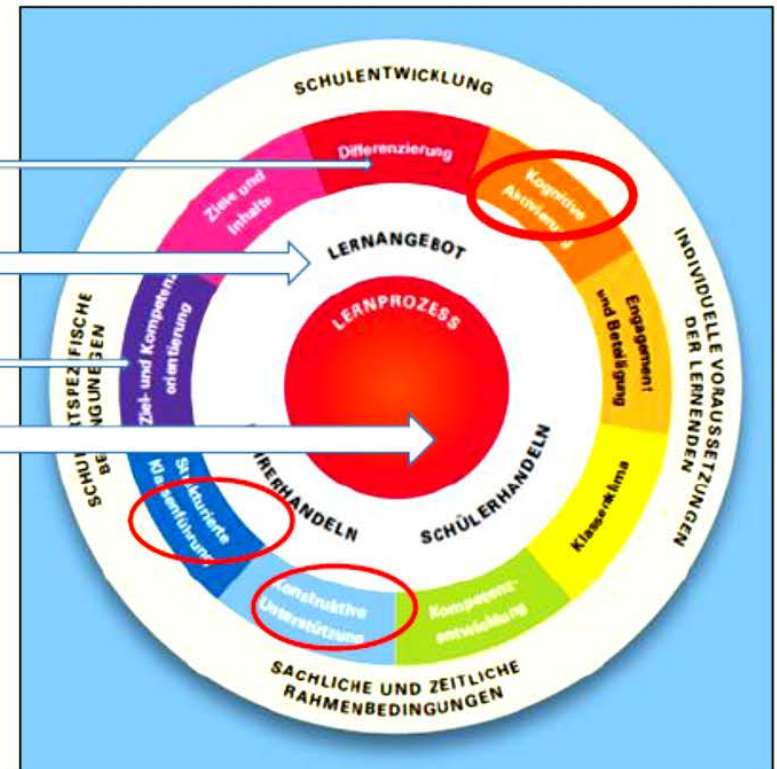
SCHULENTWICKLUNG

Differenzierung

Ziele und Inhalte

Kognitive Aktivierung

LERNANGEBOT

LERNPROZESS

INDIVIDUELLE VORAUSSETZUNGEN DER LERNENDEN

Engagement und Beteiligung

SCHU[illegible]TSPEZIFISCHE BE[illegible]NGUNGEN

Ziel- und Kompetenzorientierung

Strukturierte Klassenführung

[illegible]RERHANDELN

SCHÜLERHANDELN

Klassenklima

Konstruktive Unterstützung

Kompetenzentwicklung

SACHLICHE UND ZEITLICHE RAHMENBEDINGUNGEN